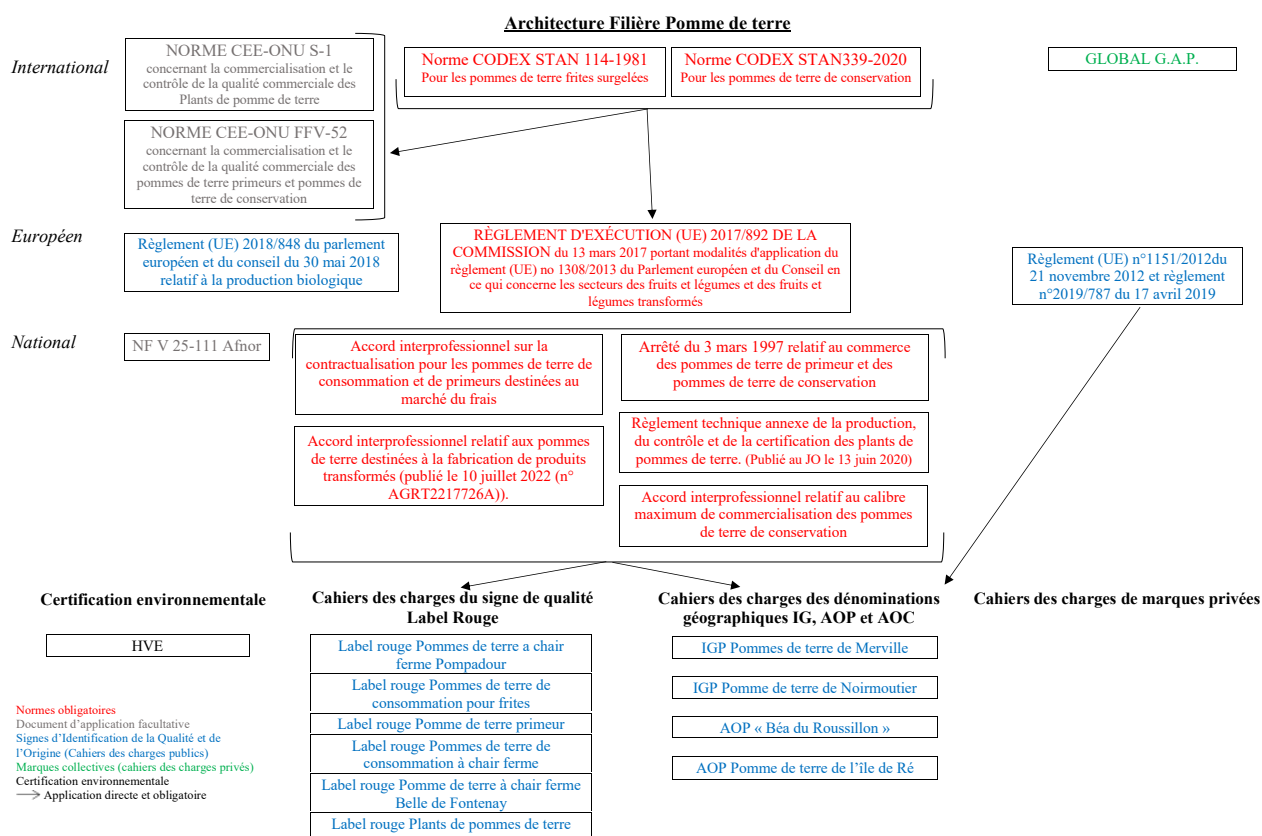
Architecture Filière Pomme de terre

International

NORME CEE-ONU S-1
concernant la commercialisation et le contrôle de la qualité commerciale des Plants de pomme de terre

NORME CEE-ONU FFV-52
concernant la commercialisation et le contrôle de la qualité commerciale des pommes de terre primeurs et pommes de terre de conservation

Norme CODEX STAN 114-1981
Pour les pommes de terre frites surgelées

Norme CODEX STAN339-2020
Pour les pommes de terre de conservation

GLOBAL G.A.P.

Européen

Règlement (UE) 2018/848 du parlement européen et du conseil du 30 mai 2018 relatif à la production biologique

RÈGLEMENT D'EXÉCUTION (UE) 2017/892 DE LA COMMISSION du 13 mars 2017 portant modalités d'application du règlement (UE) no 1308/2013 du Parlement européen et du Conseil en ce qui concerne les secteurs des fruits et légumes et des fruits et légumes transformés

Règlement (UE) n°1151/2012du 21 novembre 2012 et règlement n°2019/787 du 17 avril 2019

National

NF V 25-111 Afnor

Accord interprofessionnel sur la contractualisation pour les pommes de terre de consommation et de primeurs destinées au marché du frais

Arrêté du 3 mars 1997 relatif au commerce des pommes de terre de primeur et des pommes de terre de conservation

Accord interprofessionnel relatif aux pommes de terre destinées à la fabrication de produits transformés (publié le 10 juillet 2022 (n° AGRT2217726A)).

Règlement technique annexe de la production, du contrôle et de la certification des plants de pommes de terre. (Publié au JO le 13 juin 2020)

Accord interprofessionnel relatif au calibre maximum de commercialisation des pommes de terre de conservation

Certification environnementale

HVE

Cahiers des charges du signe de qualité Label Rouge

Label rouge Pommes de terre a chair ferme Pompadour
Label rouge Pommes de terre de consommation pour frites
Label rouge Pomme de terre primeur
Label rouge Pommes de terre de consommation à chair ferme
Label rouge Pomme de terre à chair ferme Belle de Fontenay
Label rouge Plants de pommes de terre

Cahiers des charges des dénominations géographiques IG, AOP et AOC

IGP Pommes de terre de Merville
IGP Pomme de terre de Noirmoutier
AOP « Béa du Roussillon »
AOP Pomme de terre de l'île de Ré

Cahiers des charges de marques privées

Normes obligatoires
Document d'application facultative
Signes d'Identification de la Qualité et de l'Origine (Cahiers des charges publics)
Marques collectives (cahiers des charges privés)
Certification environnementale
Application directe et obligatoire